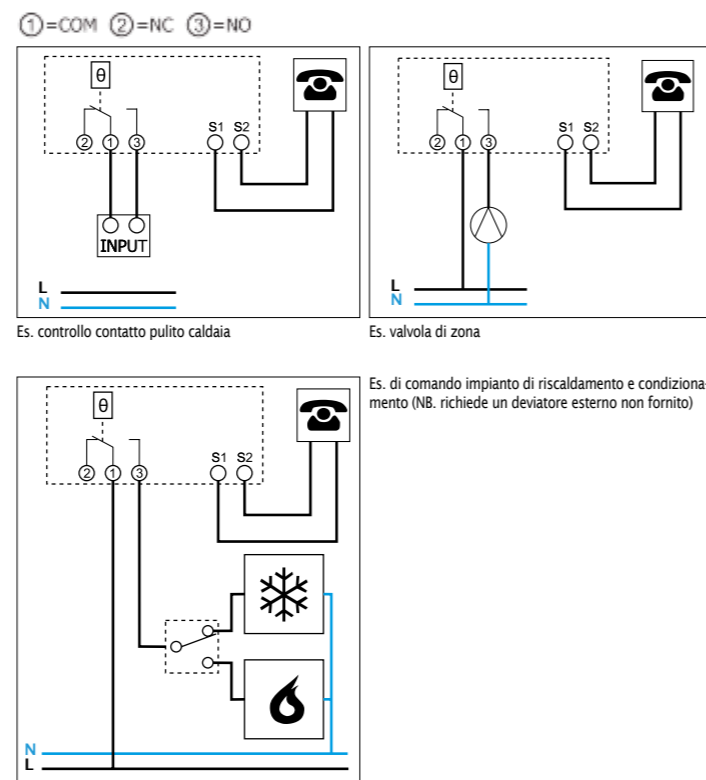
①=COM ②=NC ③=NO

θ

② ① ③

S1 S2

INPUT

L
N

Es. controllo contatto pulito caldaia

θ

② ① ③

S1 S2

L
N

Es. valvola di zona

θ

② ① ③

S1 S2

N
L

Es. di comando impianto di riscaldamento e condizionamento (NB. richiede un deviatore esterno non fornito)